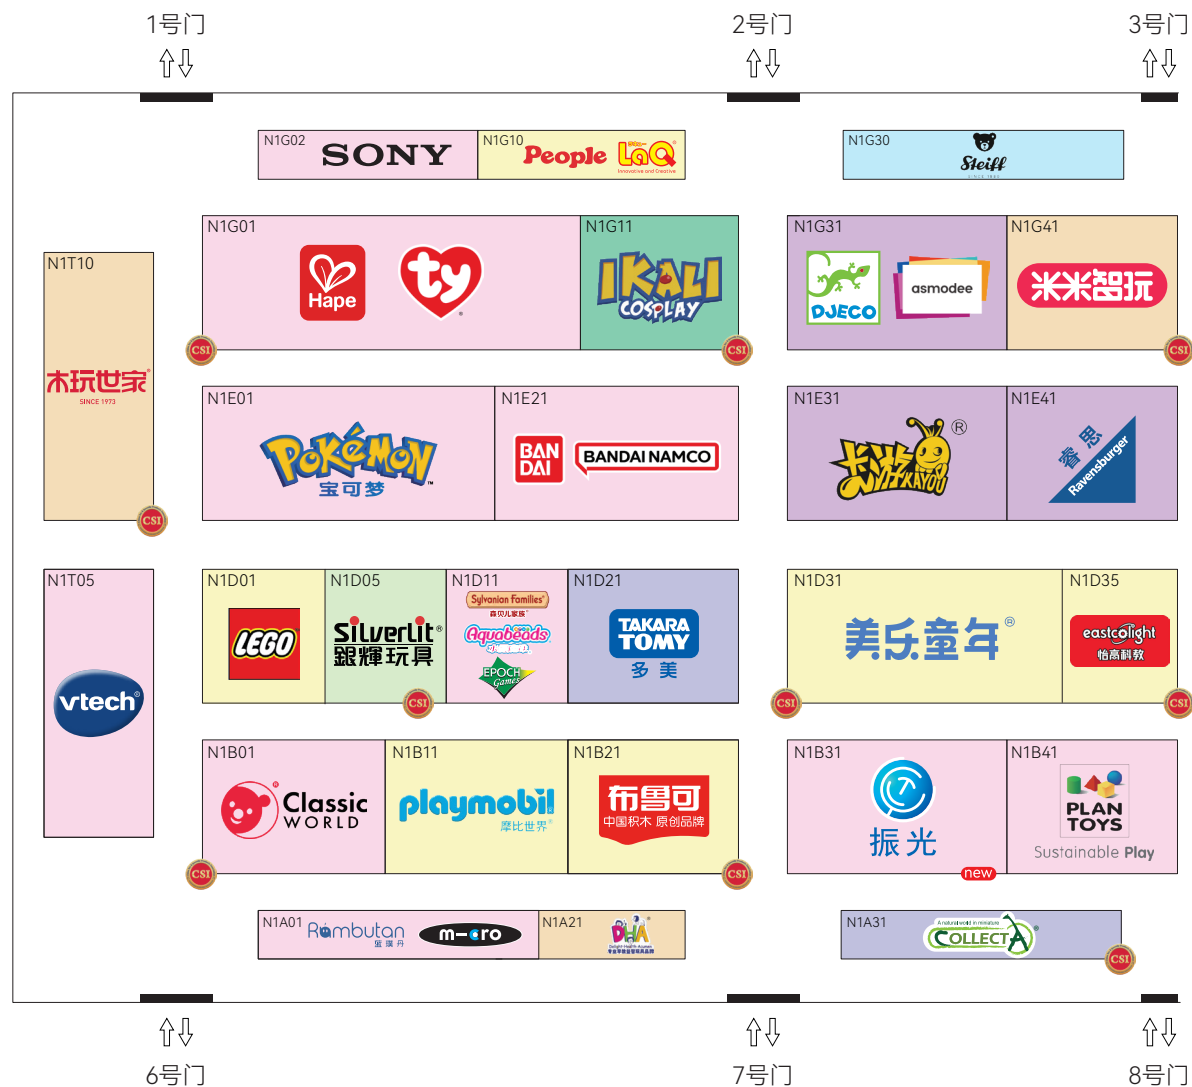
1号门 ⇧⇩
2号门 ⇧⇩
3号门 ⇧⇩

N1G02 SONY
N1G10 People LaQ Innovative and Creative
N1G30 Steiff

N1T10 木玩世家 SINCE 1973
N1G01 Hape ty
N1G11 IKALI COSPLAY
N1G31 DJECO asmodee
N1G41 米米智玩
CSI CSI CSI CSI

N1E01 POKéMON 宝可梦
N1E21 BAN DAI BANDAI NAMCO
N1E31 卡游 KAYOU ®
N1E41 睿思 Ravensburger

N1T05 vtech
N1D01 LEGO
N1D05 Silverlit 銀輝玩具
N1D11 Sylvanian Families 森贝儿家族 Aquabeads EPOCH Games
N1D21 TAKARA TOMY 多美
N1D31 美乐童年®
N1D35 eastcolight 怡高科教
CSI CSI CSI

N1B01 Classic WORLD
N1B11 playmobil 摩比世界
N1B21 布鲁可 中国积木 原创品牌
N1B31 振光 new
N1B41 PLAN TOYS Sustainable Play
CSI CSI

N1A01 Rambutan 蛋壳丹 micro
N1A21 DHA
N1A31 A natural world in miniature COLLECTA
CSI

⇧⇩ 6号门
⇧⇩ 7号门
⇧⇩ 8号门